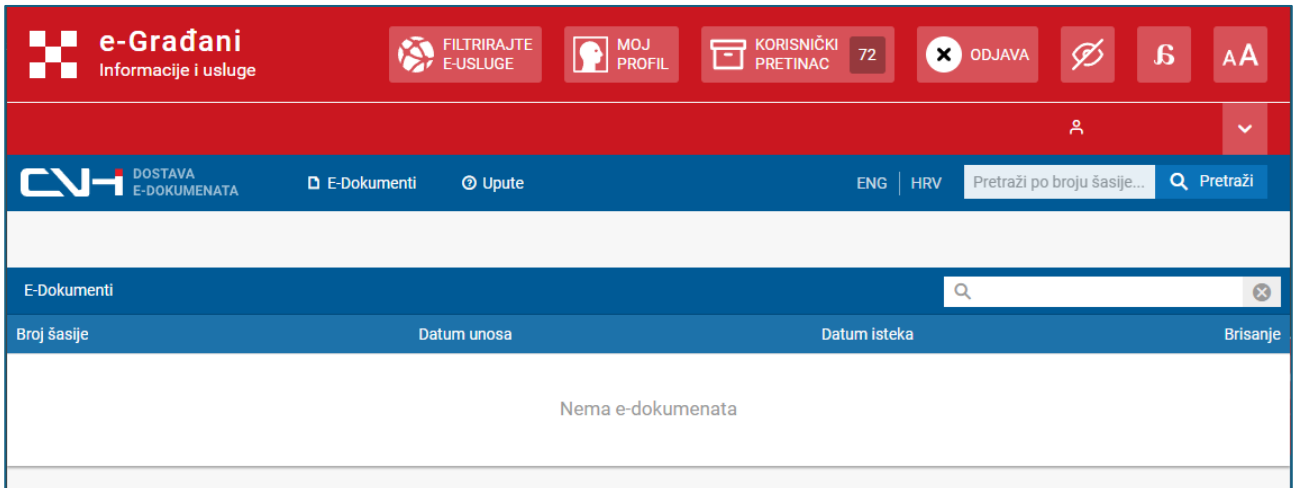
e-Građani
Informacije i usluge

FILTRIRAJTE E-USLUGE

MOJ PROFIL

KORISNIČKI PRETINAC 72

ODJAVA

AA

CVH DOSTAVA E-DOKUMENATA

E-Dokumenti

Upute

ENG | HRV

Pretraži po broju šasije...

Pretraži

E-Dokumenti

| Broj šasije | Datum unosa | Datum isteka | Brisanje |
|---|---|---|---|

Nema e-dokumenata